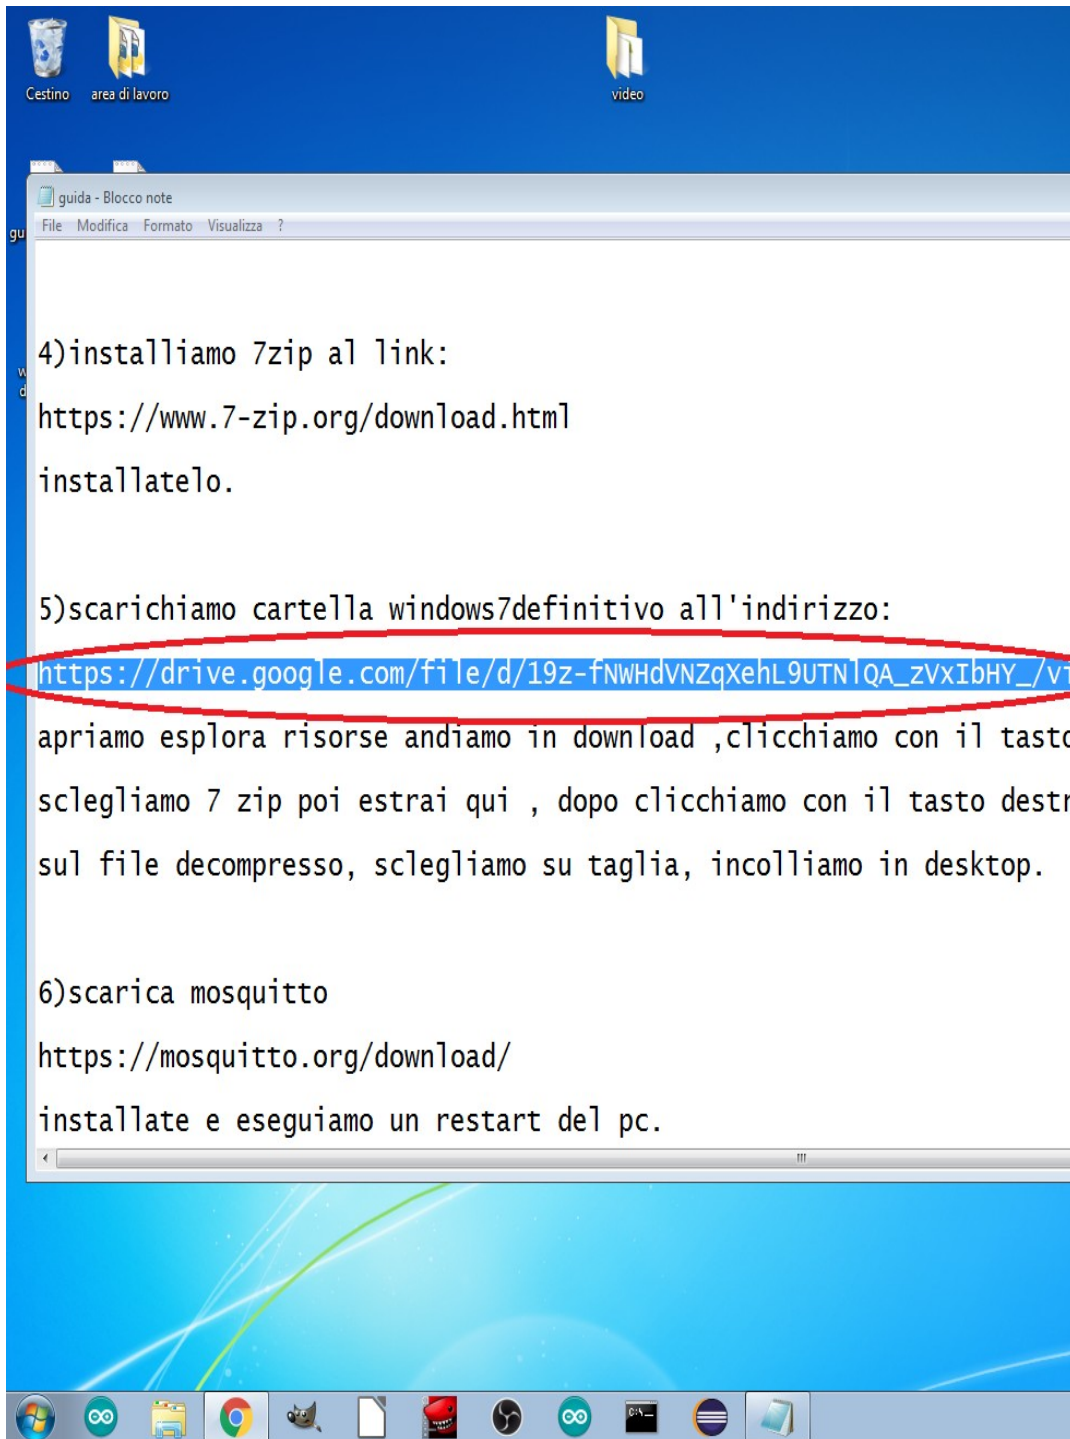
Cestino area di lavoro video

guida - Blocco note

File Modifica Formato Visualizza ?

4)installiamo 7zip al link:

https://www.7-zip.org/download.html

installatelo.

5)scarichiamo cartella windows7definitivo all'indirizzo:

https://drive.google.com/file/d/19z-fNWHdVNZqXehL9UTNlQA_zVxIbHY_/v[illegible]

apriamo esplora risorse andiamo in download ,clicchiamo con il tast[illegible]

sclegliamo 7 zip poi estrai qui , dopo clicchiamo con il tasto dest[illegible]

sul file decompresso, sclegliamo su taglia, incolliamo in desktop.

6)scarica mosquitto

https://mosquitto.org/download/

installate e eseguiamo un restart del pc.